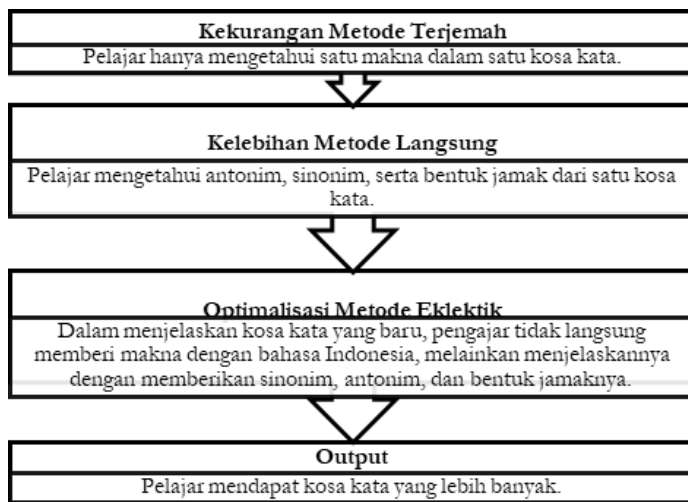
Kekurangan Metode Terjemah
Pelajar hanya mengetahui satu makna dalam satu kosa kata.

Kelebihan Metode Langsung
Pelajar mengetahui antonim, sinonim, serta bentuk jamak dari satu kosa kata.

Optimalisasi Metode Eklektik
Dalam menjelaskan kosa kata yang baru, pengajar tidak langsung memberi makna dengan bahasa Indonesia, melainkan menjelaskannya dengan memberikan sinonim, antonim, dan bentuk jamaknya.

Output
Pelajar mendapat kosa kata yang lebih banyak.